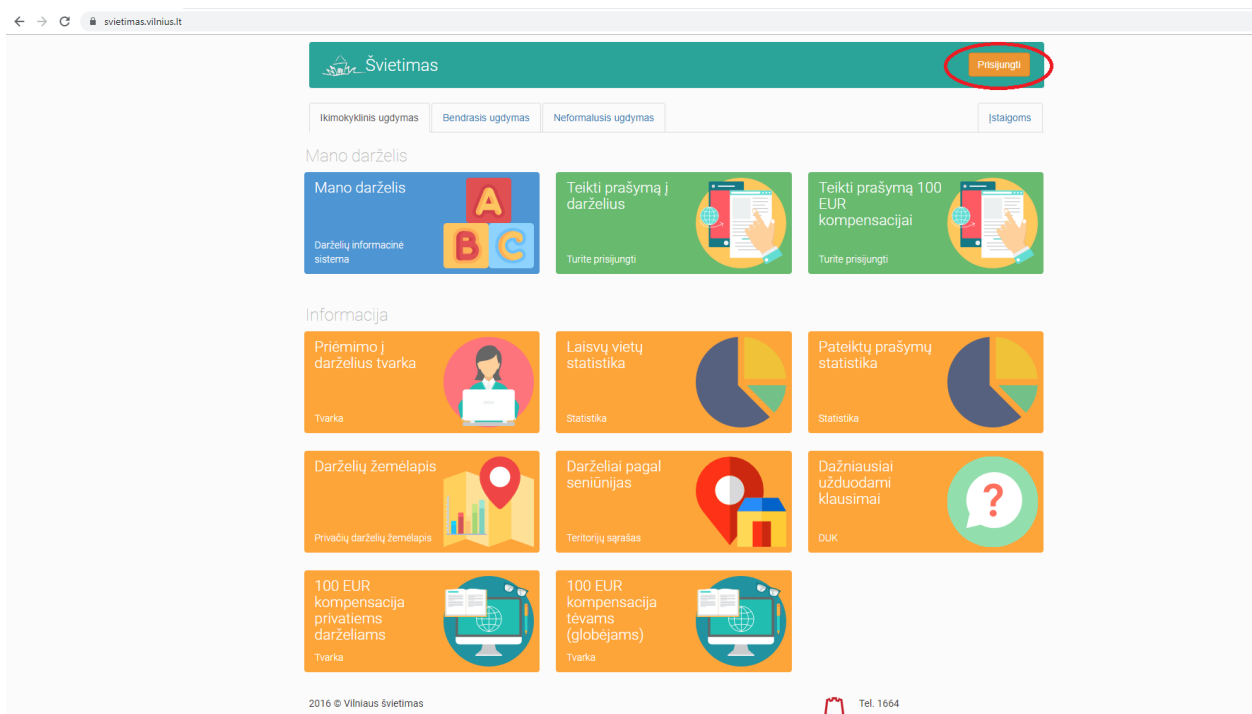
svietimas.vilnius.lt

Švietimas

Prisijungti

Ikimokyklinis ugdymas | Bendrasis ugdymas | Neformalusis ugdymas | Įstaigoms

Mano darželis

Mano darželis
Darželių informacinė sistema

Teikti prašymą į darželius
Turite prisijungti

Teikti prašymą 100 EUR kompensacijai
Turite prisijungti

Informacija

Priėmimo į darželius tvarka
Tvarka

Laisvų vietų statistika
Statistika

Pateiktų prašymų statistika
Statistika

Darželių žemėlapis
Privačių darželių žemėlapis

Darželiai pagal seniūnijas
Teritorijų sąrašas

Dažniausiai užduodami klausimai
DUK

100 EUR kompensacija privatiems darželiams
Tvarka

100 EUR kompensacija tėvams (globėjams)
Tvarka

2016 © Vilniaus švietimas

Tel. 1664